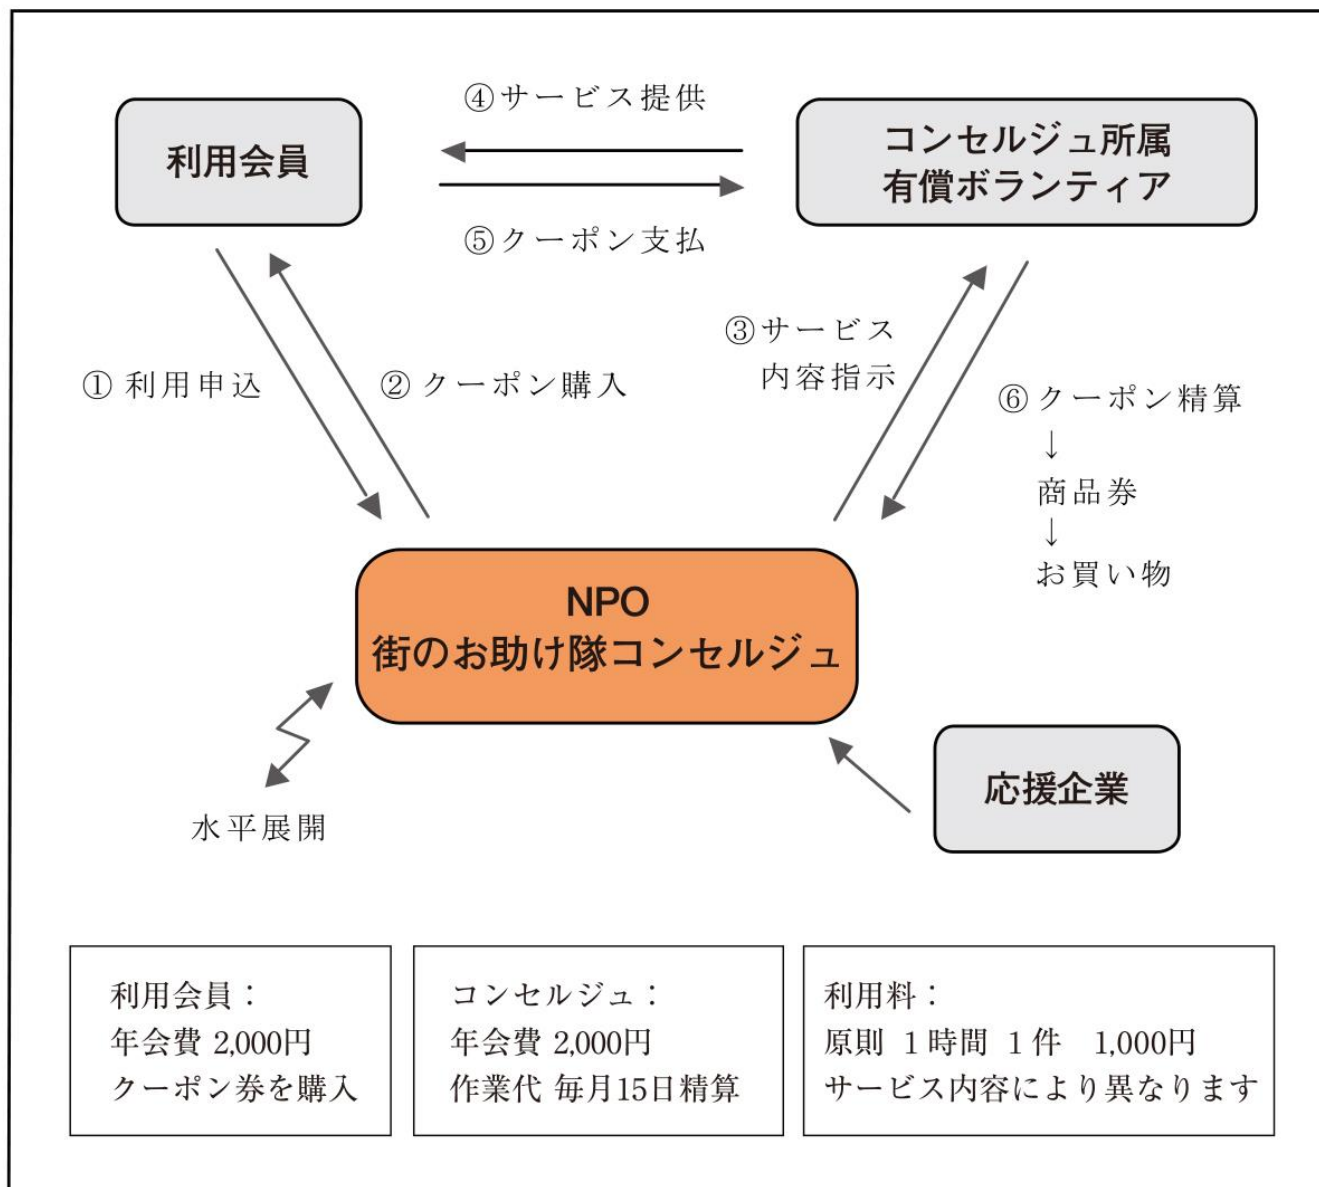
④サービス提供

利用会員

コンセルジュ所属
有償ボランティア

⑤クーポン支払

③サービス
内容指示

① 利用申込

② クーポン購入

⑥クーポン精算
↓
商品券
↓
お買い物

NPO
街のお助け隊コンセルジュ

水平展開

応援企業

利用会員：
年会費 2,000円
クーポン券を購入

コンセルジュ：
年会費 2,000円
作業代 毎月15日精算

利用料：
原則 1時間 1件 1,000円
サービス内容により異なります